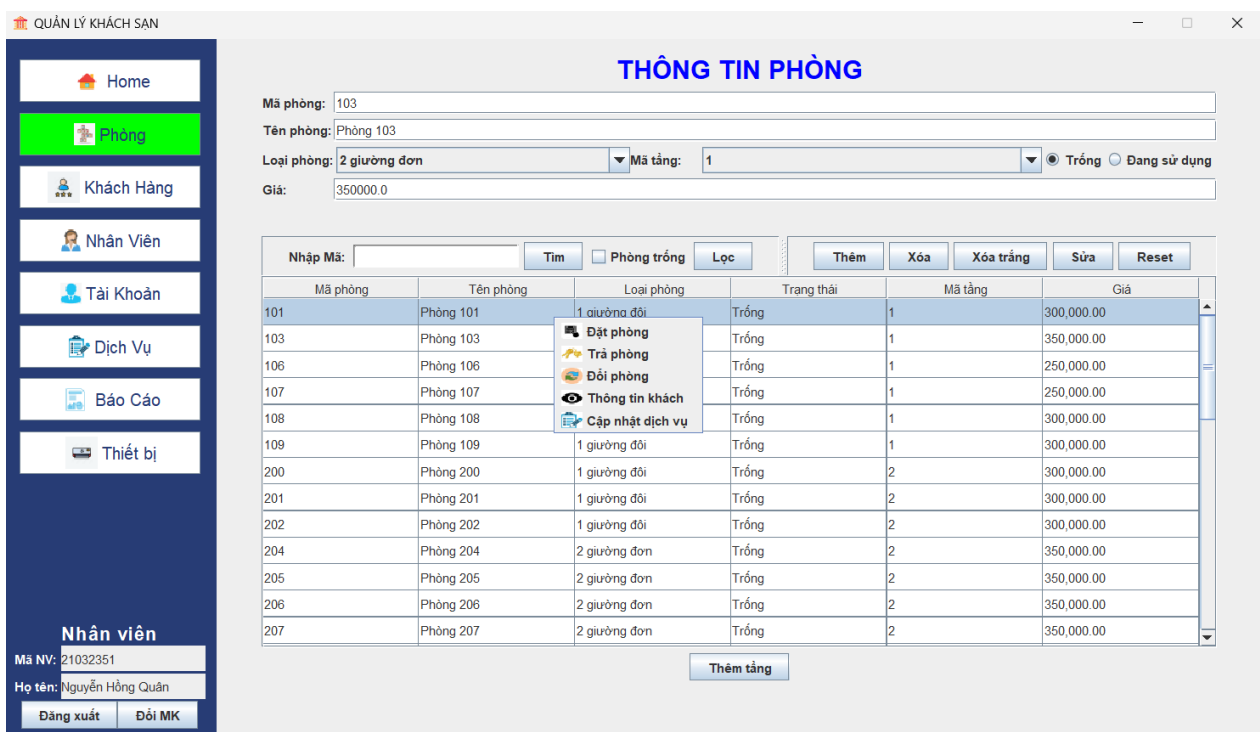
QUẢN LÝ KHÁCH SẠN

Home
Phòng
Khách Hàng
Nhân Viên
Tài Khoản
Dịch Vụ
Báo Cáo
Thiết bị

Nhân viên
Mã NV: 21032351
Họ tên: Nguyễn Hồng Quân
Đăng xuất
Đổi MK

THÔNG TIN PHÒNG

Mã phòng: 103
Tên phòng: Phòng 103
Loại phòng: 2 giường đơn
Mã tầng: 1
Trống
Đang sử dụng
Giá: 350000.0

Nhập Mã:
Tìm
Phòng trống
Lọc
Thêm
Xóa
Xóa trắng
Sửa
Reset

| Mã phòng | Tên phòng | Loại phòng | Trạng thái | Mã tầng | Giá |
|---|---|---|---|---|---|
| 101 | Phòng 101 | 1 giường đôi | Trống | 1 | 300,000.00 |
| 103 | Phòng 103 | | Trống | 1 | 350,000.00 |
| 106 | Phòng 106 | | Trống | 1 | 250,000.00 |
| 107 | Phòng 107 | | Trống | 1 | 250,000.00 |
| 108 | Phòng 108 | | Trống | 1 | 300,000.00 |
| 109 | Phòng 109 | 1 giường đôi | Trống | 1 | 300,000.00 |
| 200 | Phòng 200 | 1 giường đôi | Trống | 2 | 300,000.00 |
| 201 | Phòng 201 | 1 giường đôi | Trống | 2 | 300,000.00 |
| 202 | Phòng 202 | 1 giường đôi | Trống | 2 | 300,000.00 |
| 204 | Phòng 204 | 2 giường đơn | Trống | 2 | 350,000.00 |
| 205 | Phòng 205 | 2 giường đơn | Trống | 2 | 350,000.00 |
| 206 | Phòng 206 | 2 giường đơn | Trống | 2 | 350,000.00 |
| 207 | Phòng 207 | 2 giường đơn | Trống | 2 | 350,000.00 |

Đặt phòng
Trả phòng
Đổi phòng
Thông tin khách
Cập nhật dịch vụ

Thêm tầng